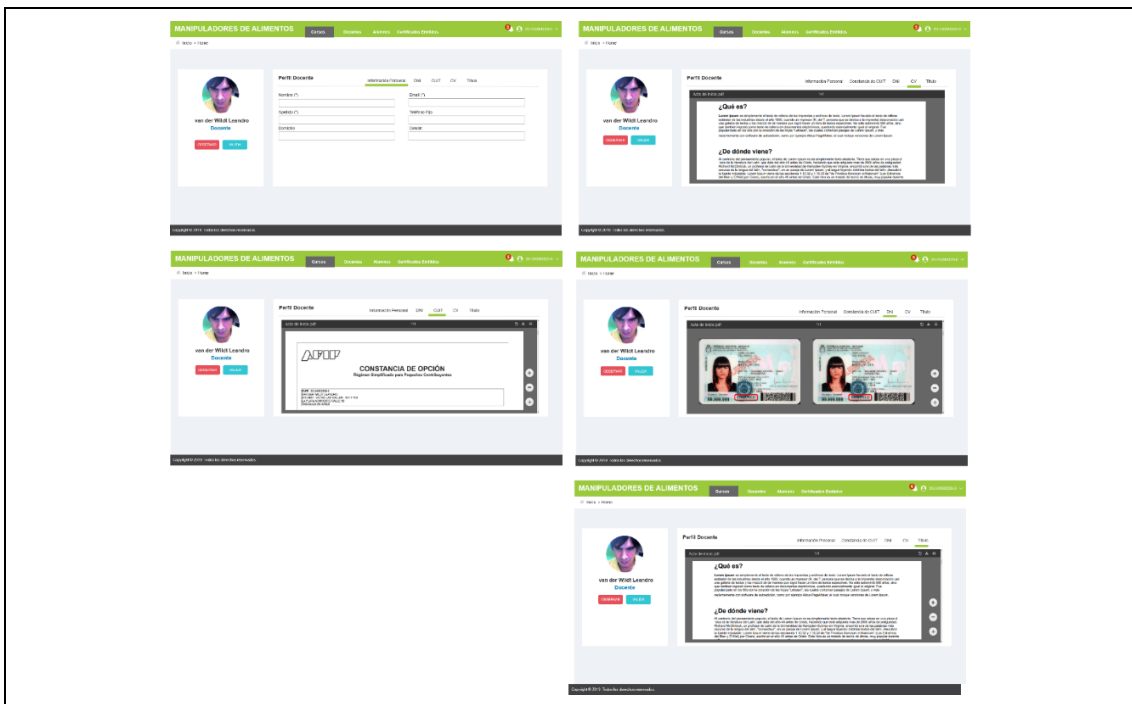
MANIPULADORES DE ALIMENTOS
Cursos Docentes Alumnos Certificados Emitidos
Inicio > Perfil

van der Wildt Leandro
Docente
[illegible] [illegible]

Perfil Docente
Información Personal DNI CUIT CV Título
Nombre (*)
Email (*)
Apellido (*)
Teléfono Fijo
Domicilio
Celular

Copyright © 2019 · Todos los derechos reservados.

MANIPULADORES DE ALIMENTOS
Cursos Docentes Alumnos Certificados Emitidos
Inicio > Perfil

van der Wildt Leandro
Docente

Perfil Docente
Información Personal Constancia de CUIT DNI CV Título

¿Qué es?
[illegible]

¿De dónde viene?
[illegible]

Copyright © 2019 · Todos los derechos reservados.

MANIPULADORES DE ALIMENTOS
Cursos Docentes Alumnos Certificados Emitidos
Inicio > Perfil

van der Wildt Leandro
Docente

Perfil Docente
Información Personal DNI CUIT CV Título

AFIP
CONSTANCIA DE OPCIÓN
Régimen Simplificado para Pequeños Contribuyentes
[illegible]

Copyright © 2019 · Todos los derechos reservados.

MANIPULADORES DE ALIMENTOS
Cursos Docentes Alumnos Certificados Emitidos
Inicio > Perfil

van der Wildt Leandro
Docente

Perfil Docente
Información Personal Constancia de CUIT DNI CV Título

Copyright © 2019 · Todos los derechos reservados.

MANIPULADORES DE ALIMENTOS
Cursos Docentes Alumnos Certificados Emitidos
Inicio > Perfil

van der Wildt Leandro
Docente

Perfil Docente
Información Personal Constancia de CUIT DNI CV Título

¿Qué es?
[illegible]

¿De dónde viene?
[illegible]

Copyright © 2019 · Todos los derechos reservados.